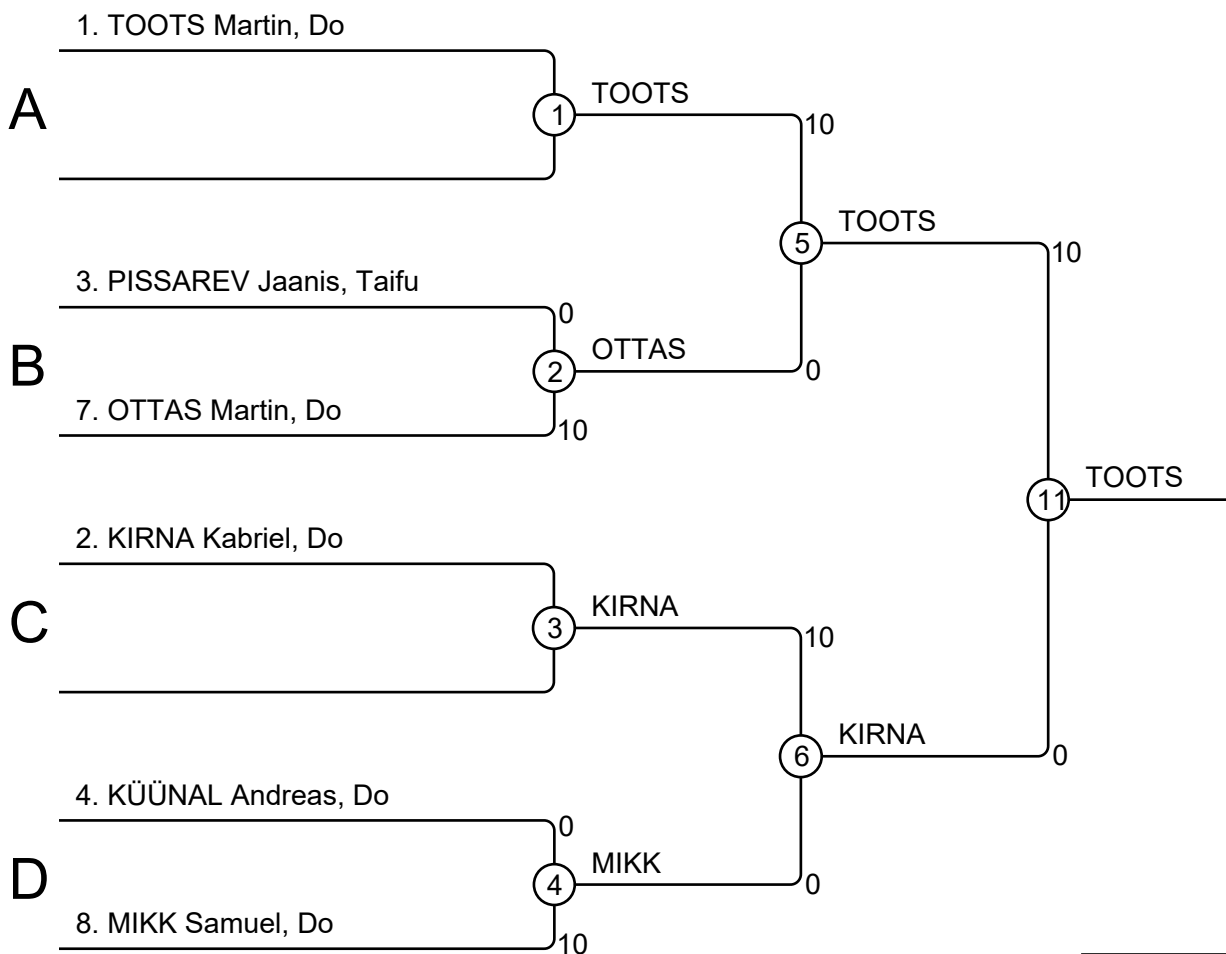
1. TOOTS Martin, Do

A

1

TOOTS

10

5

TOOTS

10

3. PISSAREV Jaanis, Taifu

0

B

2

OTTAS

0

7. OTTAS Martin, Do

10

11

TOOTS

2. KIRNA Kabriel, Do

C

3

KIRNA

10

6

KIRNA

0

4. KÜÜNAL Andreas, Do

0

D

4

MIKK

0

8. MIKK Samuel, Do

10